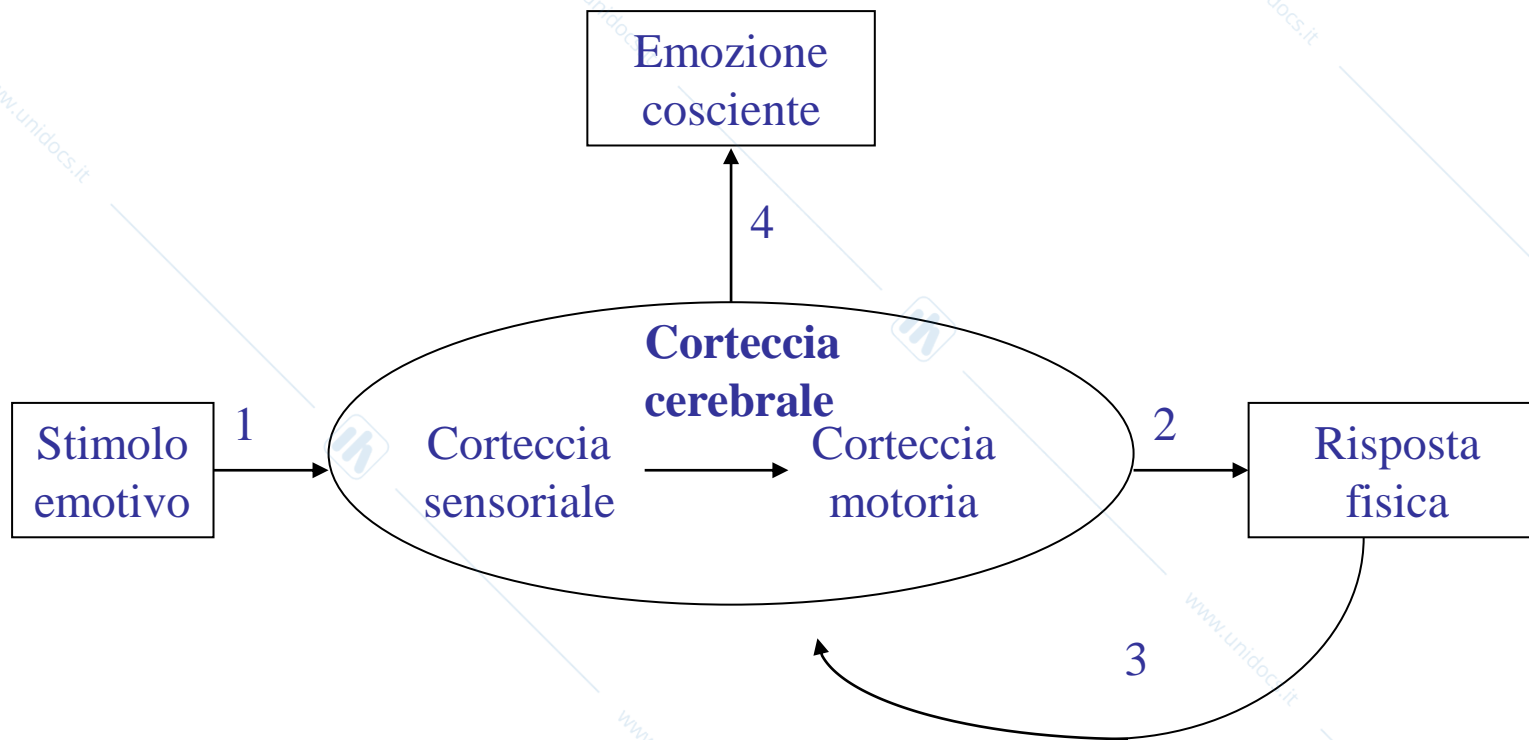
Emozione cosciente

4

Corteccia cerebrale

Stimolo emotivo

1

Corteccia sensoriale

Corteccia motoria

2

Risposta fisica

3

www.unidocs.it

www.unidocs.it

www.unidocs.it

www.unidocs.it

www.unidocs.it